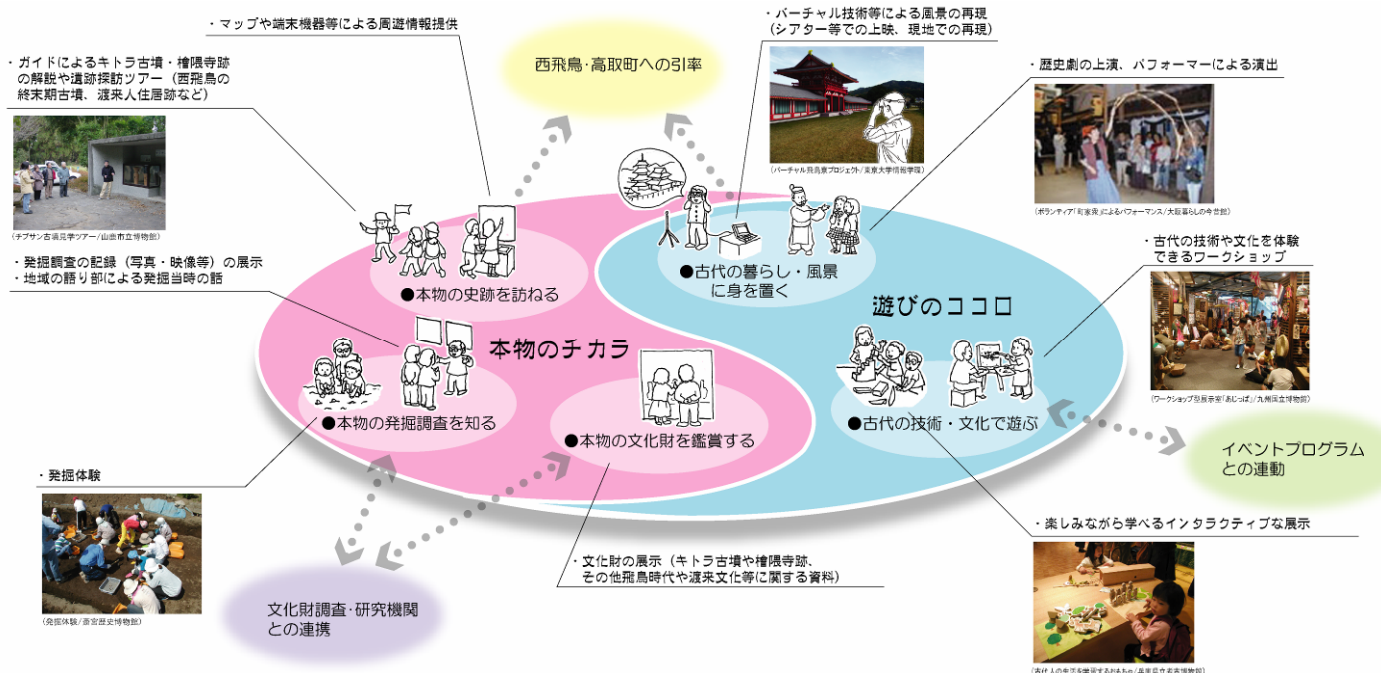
・マップや端末機器等による周遊情報提供

・ガイドによるキトラ古墳・檜隈寺跡の解説や遺跡探訪ツアー（西飛鳥の終末期古墳、渡来人住居跡など）

（チブサン古墳見学ツアー／山鹿市立博物館）

・発掘調査の記録（写真・映像等）の展示
・地域の語り部による発掘当時の話

・発掘体験

（発掘体験／斎宮歴史博物館）

西飛鳥・高取町への引率

・バーチャル技術等による風景の再現（シアター等での上映、現地での再現）

（バーチャル飛鳥京プロジェクト／東京大学情報学環）

・歴史劇の上演、パフォーマーによる演出

（ボランティア「町家衆」によるパフォーマンス／大阪暮らしの今昔館）

・古代の技術や文化を体験できるワークショップ

（ワークショップ型展示室「あじっぱ」／九州国立博物館）

●本物の史跡を訪ねる

●古代の暮らし・風景に身を置く

遊びのココロ

本物のチカラ

●本物の発掘調査を知る

●本物の文化財を鑑賞する

●古代の技術・文化で遊ぶ

イベントプログラムとの連動

・楽しみながら学べるインタラクティブな展示

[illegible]

・文化財の展示（キトラ古墳や檜隈寺跡、その他飛鳥時代や渡来文化等に関する資料）

文化財調査・研究機関との連携